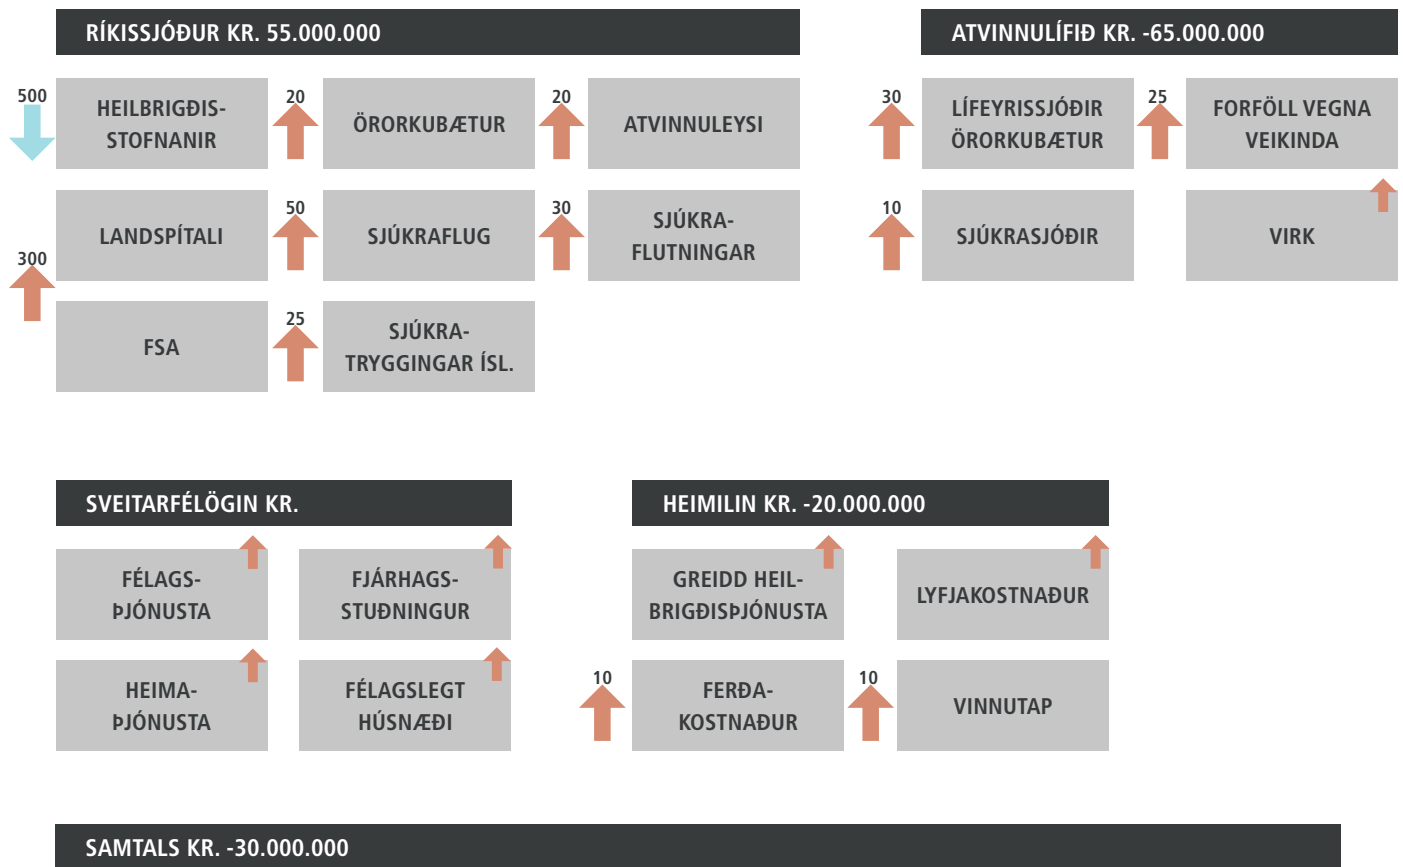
RÍKISSJÓÐUR KR. 55.000.000

500 HEILBRIGÐIS-STOFNANIR

20 ÖRORKUBÆTUR

20 ATVINNULEYSI

300 LANDSPÍTALI

50 SJÚKRAFLUG

30 SJÚKRA-FLUTNINGAR

FSA

25 SJÚKRA-TRYGGINGAR ÍSL.

ATVINNULÍFIÐ KR. -65.000.000

30 LÍFEYRISSJÓÐIR ÖRORKUBÆTUR

25 FORFÖLL VEGNA VEIKINDA

10 SJÚKRASJÓÐIR

VIRK

SVEITARFÉLÖGIN KR.

FÉLAGS-ÞJÓNUSTA

FJÁRHAGS-STUÐNINGUR

HEIMA-ÞJÓNUSTA

FÉLAGSLEGT HÚSNÆÐI

HEIMILIN KR. -20.000.000

GREIDD HEIL-BRIGÐISÞJÓNUSTA

LYFJAKOSTNAÐUR

10 FERÐA-KOSTNAÐUR

10 VINNUTAP

SAMTALS KR. -30.000.000